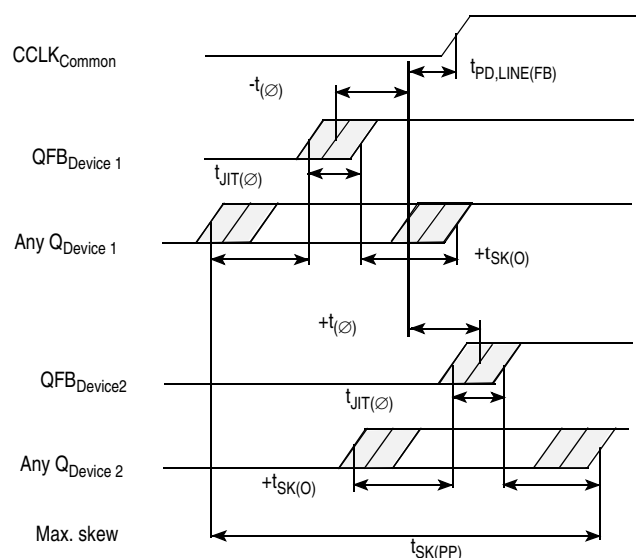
$CCLK_{Common}$

$t_{PD,LINE(FB)}$

$-t_{(\varnothing)}$

$QFB_{Device\ 1}$

$t_{JIT(\varnothing)}$

$Any\ Q_{Device\ 1}$

$+t_{SK(O)}$

$+t_{(\varnothing)}$

$QFB_{Device2}$

$t_{JIT(\varnothing)}$

$Any\ Q_{Device\ 2}$

$+t_{SK(O)}$

Max. skew

$t_{SK(PP)}$